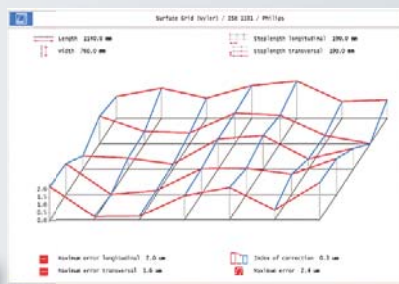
Surface Grid (Wrier) / ISO 1101 / Philips

Length 2190.0 mm
Width 790.0 mm

Steplength longitudinal 190.0 mm
Steplength transversal 190.0 mm

2.0
1.5
1.0
0.5
0.0

Maximum error longitudinal 7.0 um
Maximum error transversal 1.6 um

Index of correction 0.3 um
Maximum error 2.4 um